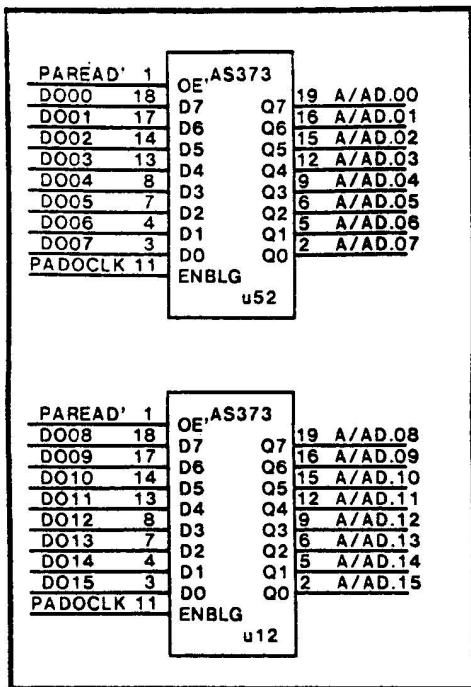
PAREAD' 1
DO00 18
DO01 17
DO02 14
DO03 13
DO04 8
DO05 7
DO06 4
DO07 3
PADOCLK 11

OE' AS373
D7 D6 D5 D4 D3 D2 D1 D0
ENBLG
Q7 Q6 Q5 Q4 Q3 Q2 Q1 Q0
u52

19 A/AD.00
16 A/AD.01
15 A/AD.02
12 A/AD.03
9 A/AD.04
6 A/AD.05
5 A/AD.06
2 A/AD.07

PAREAD' 1
DO08 18
DO09 17
DO10 14
DO11 13
DO12 8
DO13 7
DO14 4
DO15 3
PADOCLK 11

OE' AS373
D7 D6 D5 D4 D3 D2 D1 D0
ENBLG
Q7 Q6 Q5 Q4 Q3 Q2 Q1 Q0
u12

19 A/AD.08
16 A/AD.09
15 A/AD.10
12 A/AD.11
9 A/AD.12
6 A/AD.13
5 A/AD.14
2 A/AD.15